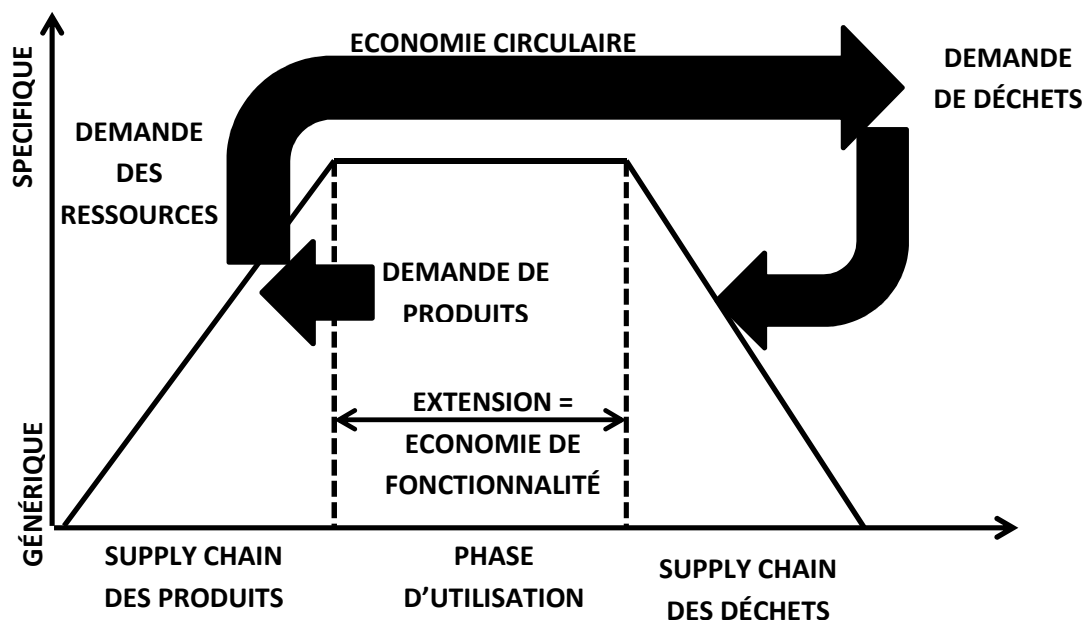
SPECIFIQUE

ECONOMIE CIRCULAIRE

DEMANDE DE DÉCHETS

DEMANDE DES RESSOURCES

DEMANDE DE PRODUITS

EXTENSION = ECONOMIE DE FONCTIONNALITÉ

GÉNÉRIQUE

SUPPLY CHAIN DES PRODUITS

PHASE D'UTILISATION

SUPPLY CHAIN DES DÉCHETS